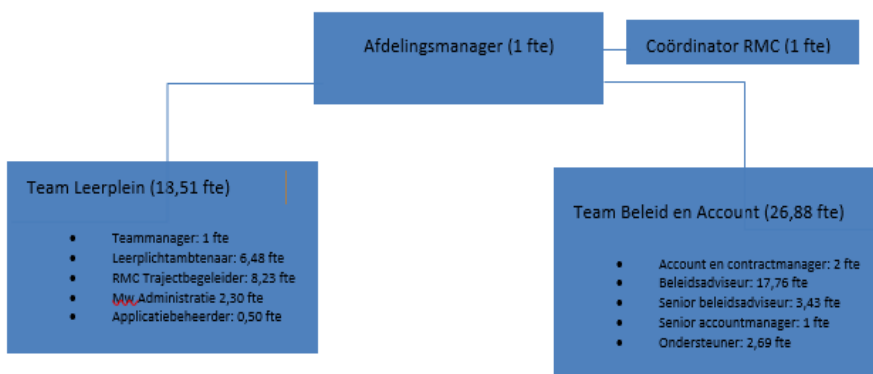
Afdelingsmanager (1 fte)

Coördinator RMC (1 fte)

Team Leerplein (18,51 fte)

- Teammanager: 1 fte
- Leerplichtambtenaar: 6,48 fte
- RMC Trajectbegeleider: 8,23 fte
- Mw Administratie 2,30 fte
- Applicatiebeheerder: 0,50 fte

Team Beleid en Account (26,88 fte)

- Account en contractmanager: 2 fte
- Beleidsadviseur: 17,76 fte
- Senior beleidsadviseur: 3,43 fte
- Senior accountmanager: 1 fte
- Ondersteuner: 2,69 fte